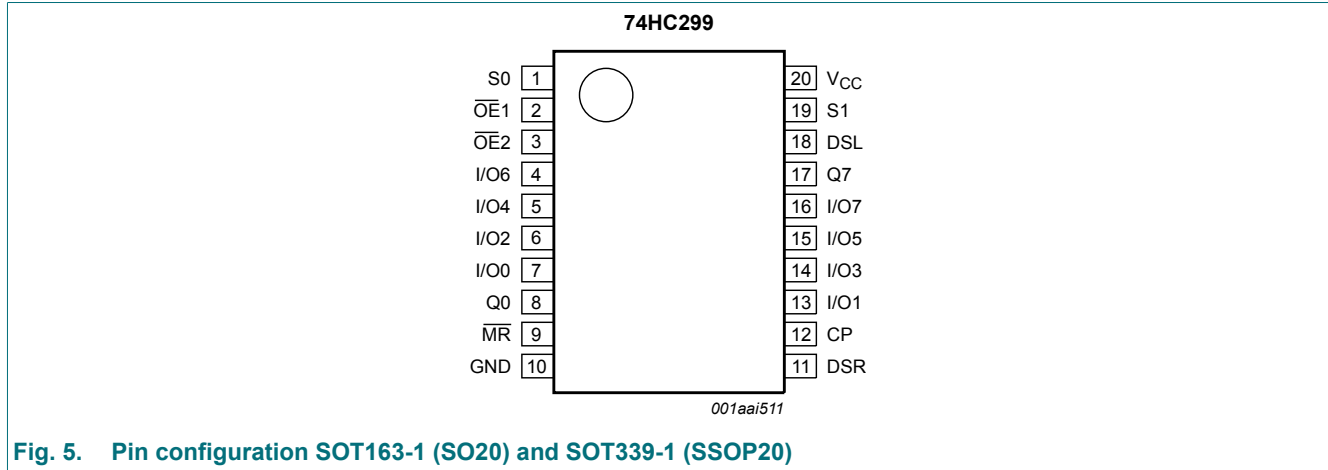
74HC299

S0 1
$\overline{OE}1$ 2
$\overline{OE}2$ 3
I/O6 4
I/O4 5
I/O2 6
I/O0 7
Q0 8
$\overline{MR}$ 9
GND 10

20 $V_{CC}$
19 S1
18 DSL
17 Q7
16 I/O7
15 I/O5
14 I/O3
13 I/O1
12 CP
11 DSR

001aai511

Fig. 5. Pin configuration SOT163-1 (SO20) and SOT339-1 (SSOP20)